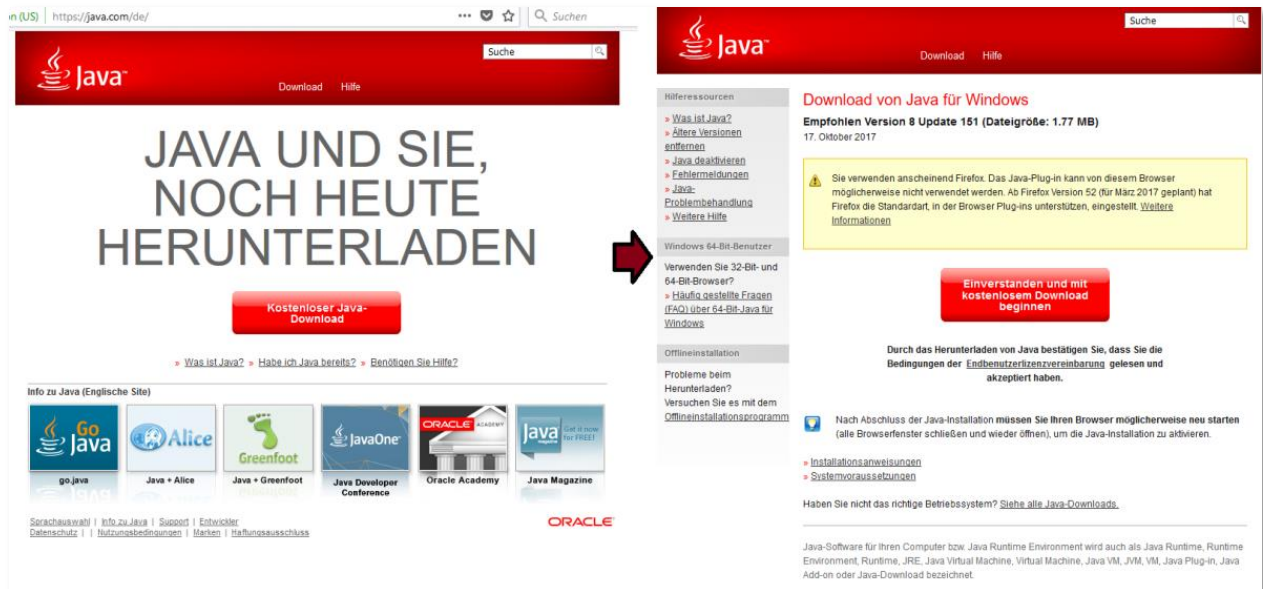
n (US) https://java.com/de/ Suchen

Java

Suche

Download Hilfe

JAVA UND SIE, NOCH HEUTE HERUNTERLADEN

Kostenloser Java-Download

» Was ist Java? » Habe ich Java bereits? » Benötigen Sie Hilfe?

Info zu Java (Englische Site)

Go Java
go.java

Alice
Java + Alice

Greenfoot
Java + Greenfoot

JavaOne
Java Developer Conference

ORACLE ACADEMY
Oracle Academy

Java magazine Get it now for FREE!
Java Magazine

Sprachauswahl | Info zu Java | Support | Entwickler
Datenschutz | | Nutzungsbedingungen | Marken | Haftungsausschluss

ORACLE

Java

Suche

Download Hilfe

Hilferessourcen
» Was ist Java?
» Ältere Versionen entfernen
» Java deaktivieren
» Fehlermeldungen
» Java-Problembehandlung
» Weitere Hilfe

Windows 64-Bit-Benutzer
Verwenden Sie 32-Bit- und 64-Bit-Browser?
» Häufig gestellte Fragen (FAQ) über 64-Bit-Java für Windows

Offlineinstallation
Probleme beim Herunterladen?
Versuchen Sie es mit dem Offlineinstallationsprogramm

Download von Java für Windows
Empfohlen Version 8 Update 151 (Dateigröße: 1.77 MB)
17. Oktober 2017

Sie verwenden anscheinend Firefox. Das Java-Plug-in kann von diesem Browser möglicherweise nicht verwendet werden. Ab Firefox Version 52 (für März 2017 geplant) hat Firefox die Standardart, in der Browser Plug-ins unterstützen, eingestellt. Weitere Informationen

Einverstanden und mit kostenlosem Download beginnen

Durch das Herunterladen von Java bestätigen Sie, dass Sie die Bedingungen der Endbenutzerlizenzvereinbarung gelesen und akzeptiert haben.

Nach Abschluss der Java-Installation müssen Sie Ihren Browser möglicherweise neu starten (alle Browserfenster schließen und wieder öffnen), um die Java-Installation zu aktivieren.

» Installationsanweisungen
» Systemvoraussetzungen

Haben Sie nicht das richtige Betriebssystem? Siehe alle Java-Downloads.

Java-Software für Ihren Computer bzw. Java Runtime Environment wird auch als Java Runtime, Runtime Environment, Runtime, JRE, Java Virtual Machine, Virtual Machine, Java VM, JVM, VM, Java Plug-in, Java Add-on oder Java-Download bezeichnet.